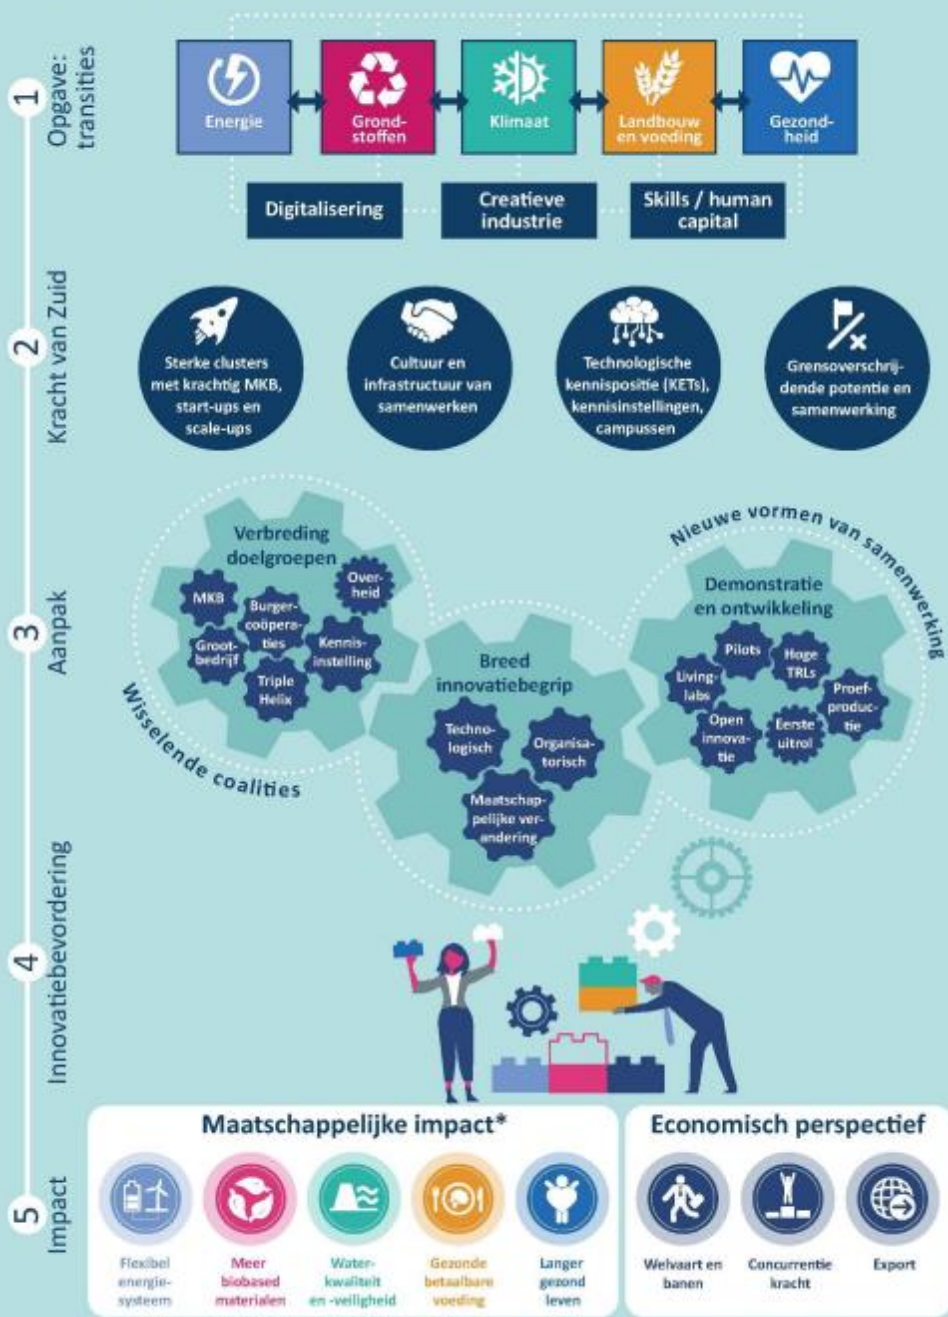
1 Opgave: transities

Energie
Grondstoffen
Klimaat
Landbouw en voeding
Gezondheid

Digitalisering
Creatieve industrie
Skills / human capital

2 Kracht van Zuid

Sterke clusters met krachtig MKB, start-ups en scale-ups
Cultuur en infrastructuur van samenwerken
Technologische kennispositie (KETs), kennisinstellingen, campussen
Grensoverschrijdende potentie en samenwerking

3 Aanpak

Verbreding doelgroepen
MKB
Burgercoöperaties
Overheid
Grootbedrijf
Kennisinstelling
Triple Helix

Wisselende coalities

Breed innovatiebegrip
Technologisch
Organisatorisch
Maatschappelijke verandering

Nieuwe vormen van samenwerking

Demonstratie en ontwikkeling
Pilots
Hoge TRLs
Livinglabs
Proefproductie
Open innovatie
Eerste uitrol

4 Innovatiebevordering

5 Impact

Maatschappelijke impact*
Flexibel energiesysteem
Meer biobased materialen
Waterkwaliteit en -veiligheid
Gezonde betaalbare voeding
Langer gezond leven

Economisch perspectief
Welvaart en banen
Concurrentiekracht
Export